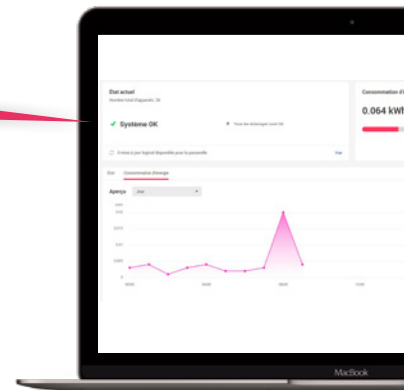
État actuel
Nombre total d'appareils: 24

✓ Système OK

Tous les éclairages sont OK

Il existe à jour logiciel disponible pour la passerelle

Voir

Consommation d'

0.064 kWh

État
Consommation d'énergie

Aperçu
Jour

MacBook